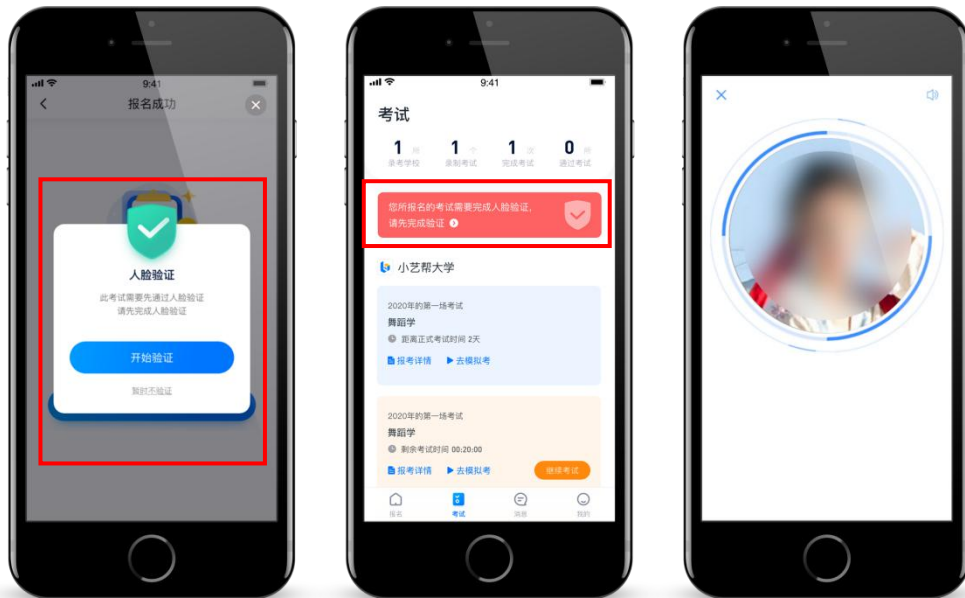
9:41
报名成功
人脸验证
此考试需要先通过人脸验证
请先完成人脸验证
开始验证
暂时不验证

9:41
考试
1 所 录考学校
1 个 录制考试
1 次 完成考试
0 门 通过考试
您所报名的考试需要完成人脸验证，请先完成验证
小艺帮大学
2020年的第一场考试
舞蹈学
距离正式考试时间 2天
报考详情
去模拟考
2020年的第一场考试
舞蹈学
剩余考试时间 00:20:00
报考详情
去模拟考
继续考试
报名
考试
消息
我的